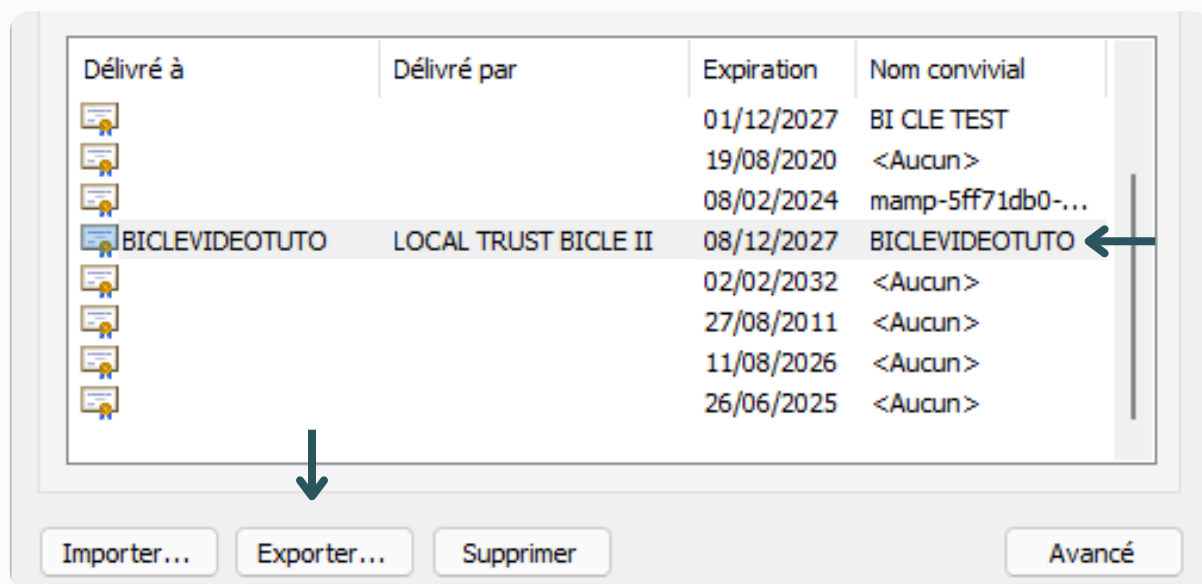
| Délivré à | Délivré par | Expiration | Nom convivial |
|---|---|---|---|
| | | 01/12/2027 | BI CLE TEST |
| | | 19/08/2020 | <Aucun> |
| | | 08/02/2024 | mamp-5ff71db0-... |
| BICLEVIDEOTUTO | LOCAL TRUST BICLE II | 08/12/2027 | BICLEVIDEOTUTO |
| | | 02/02/2032 | <Aucun> |
| | | 27/08/2011 | <Aucun> |
| | | 11/08/2026 | <Aucun> |
| | | 26/06/2025 | <Aucun> |

Importer... Exporter... Supprimer Avancé